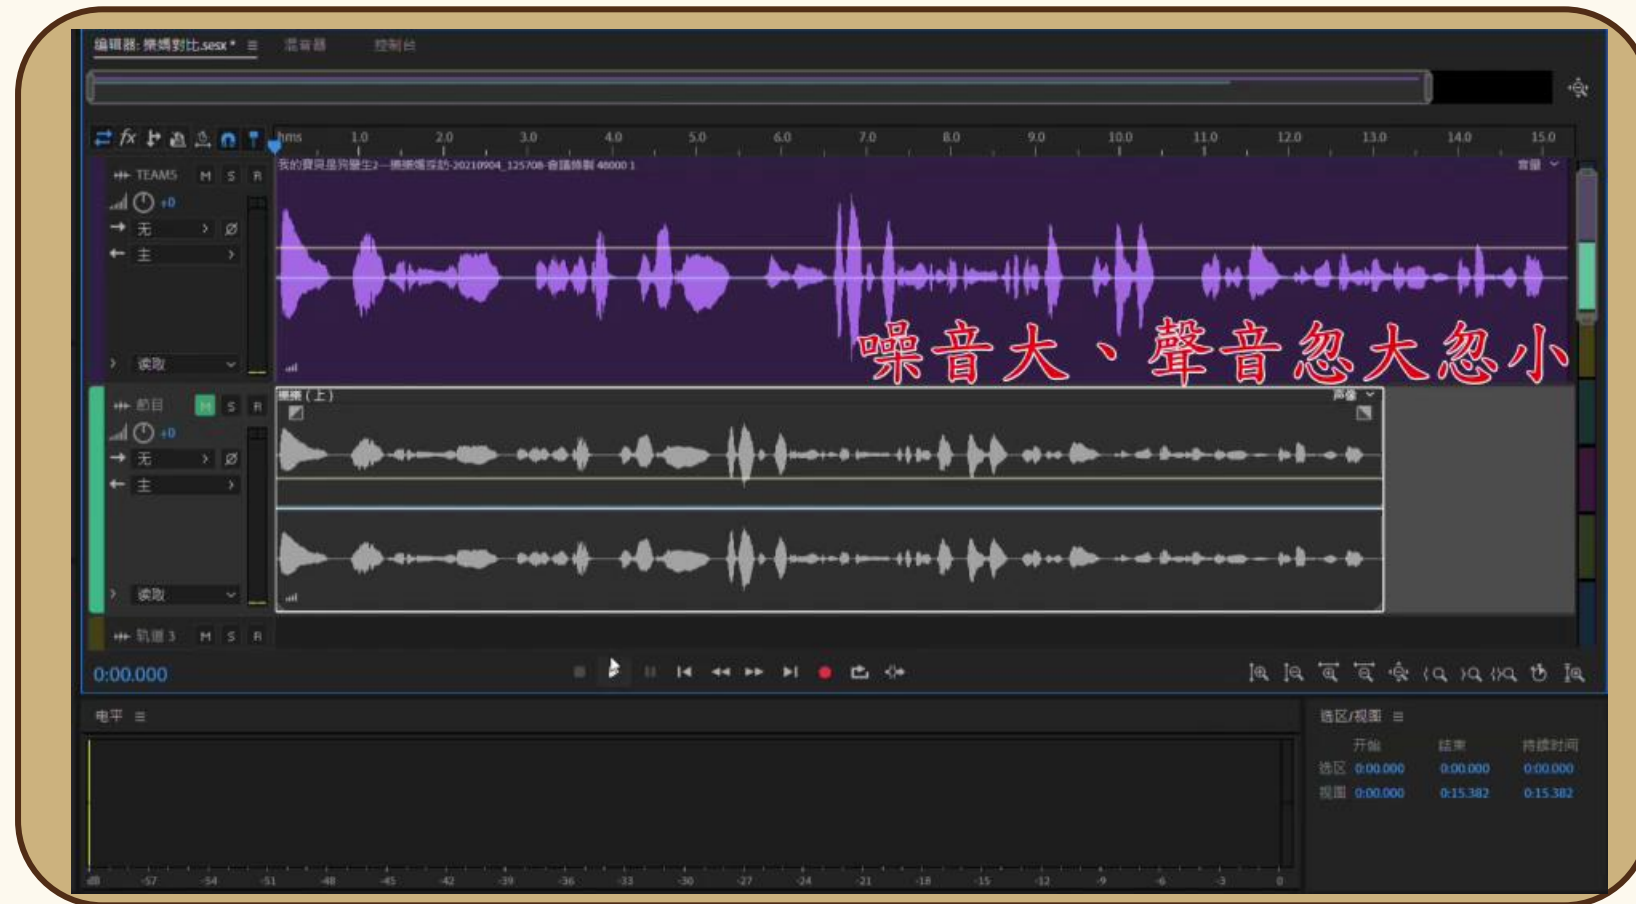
编辑器: 藥媽對比.sesx * ≡ 混音器 控制台

hms 1.0 2.0 3.0 4.0 5.0 6.0 7.0 8.0 9.0 10.0 11.0 12.0 13.0 14.0 15.0

TEAMS M S R
+0
无
主
读取

我的寶貝是完美生2—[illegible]-20210904_125708-會議錄製 48000 1
音量

噪音大、聲音忽大忽小

節目 M S R
+0
无
主
读取

播媽 (上)
声像

轨道 3 M S R

0:00.000

电平 ≡

dB -57 -54 -51 -48 -45 -42 -39 -36 -33 -30 -27 -24 -21 -18 -15 -12 -9 -6 -3 0

选区/视图 ≡

| | 开始 | 結束 | 持續时间 |
|---|---|---|---|
| 选区 | 0:00.000 | 0:00.000 | 0:00.000 |
| 视图 | 0:00.000 | 0:15.382 | 0:15.382 |